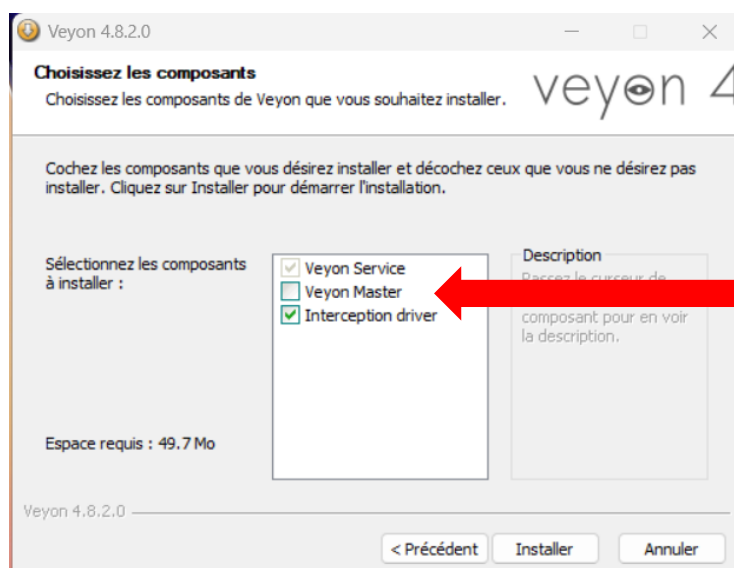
Veyon 4.8.2.0

Choisissez les composants
Choisissez les composants de Veyon que vous souhaitez installer.

veyon 4

Cochez les composants que vous désirez installer et décochez ceux que vous ne désirez pas installer. Cliquez sur Installer pour démarrer l'installation.

Sélectionnez les composants à installer :

Veyon Service
Veyon Master
Interception driver

Description
Passez le curseur de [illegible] composant pour en voir la description.

Espace requis : 49.7 Mo

Veyon 4.8.2.0

< Précédent
Installer
Annuler